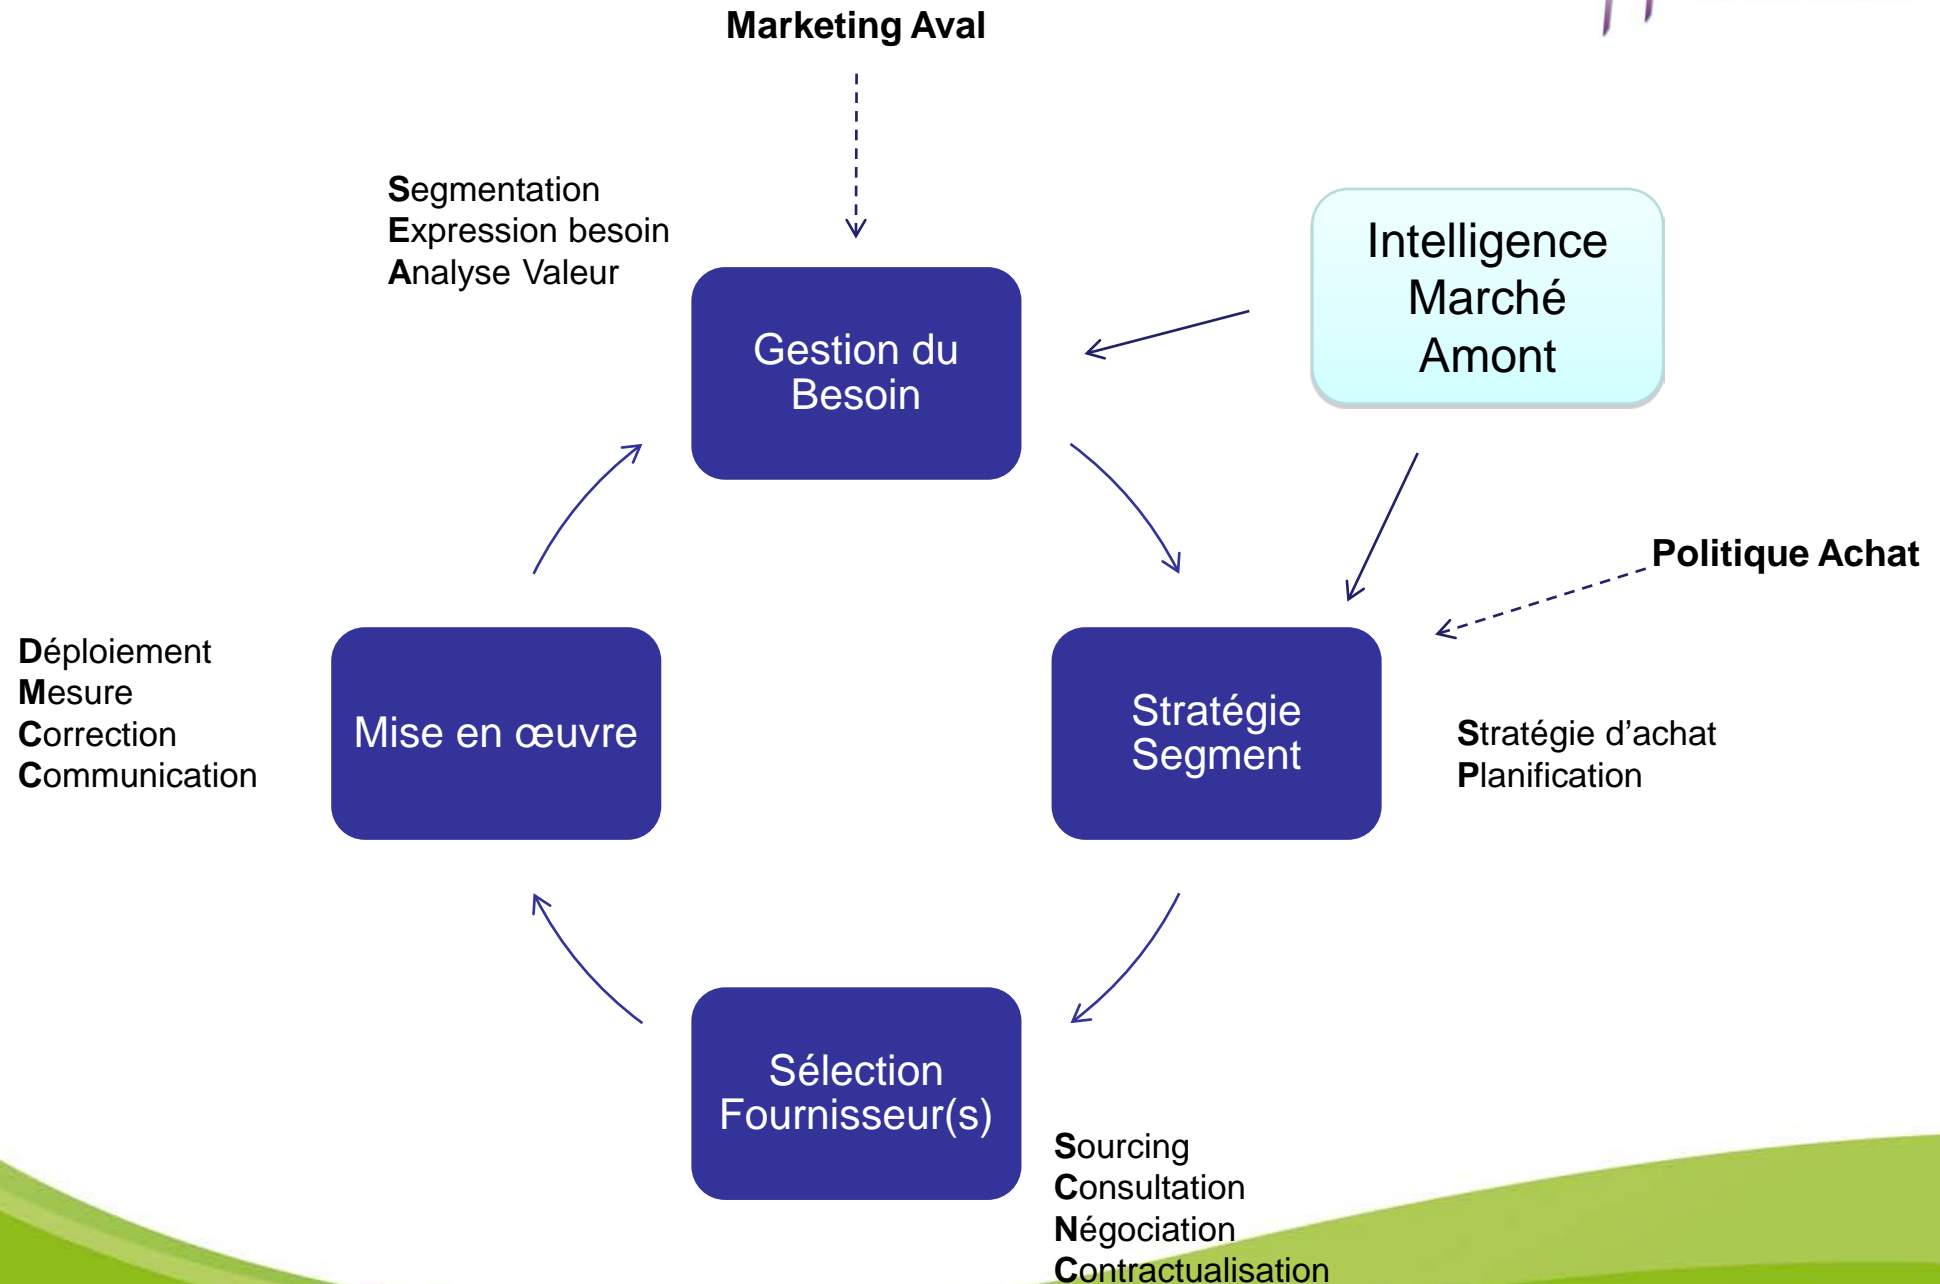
Marketing Aval

Segmentation
Expression besoin
Analyse Valeur

Gestion du Besoin

Intelligence Marché Amont

Politique Achat

Déploiement
Mesure
Correction
Communication

Mise en œuvre

Stratégie Segment

Stratégie d'achat
Planification

Sélection Fournisseur(s)

Sourcing
Consultation
Négociation
Contractualisation